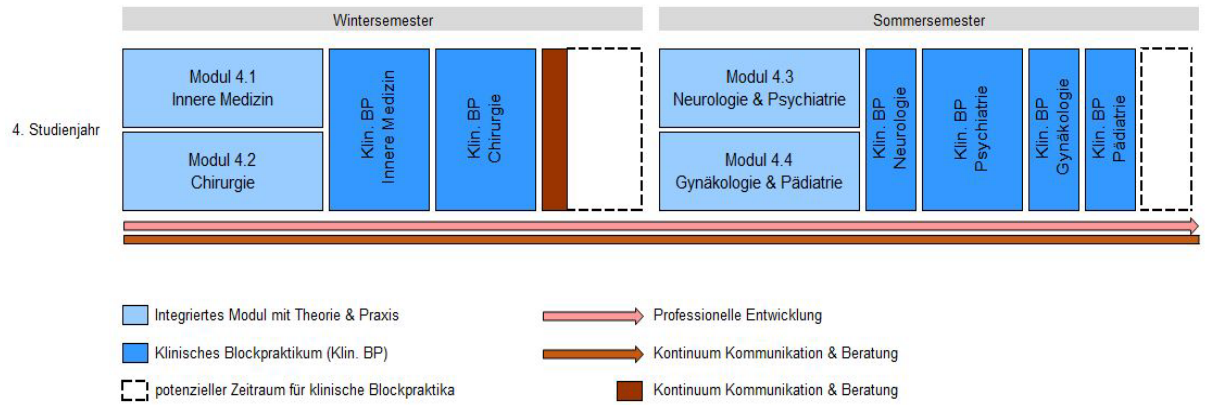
Wintersemester

Sommersemester

4. Studienjahr

Modul 4.1
Innere Medizin

Modul 4.2
Chirurgie

Klin. BP
Innere Medizin

Klin. BP
Chirurgie

Modul 4.3
Neurologie & Psychiatrie

Modul 4.4
Gynäkologie & Pädiatrie

Klin. BP
Neurologie

Klin. BP
Psychiatrie

Klin. BP
Gynäkologie

Klin. BP
Pädiatrie

Integriertes Modul mit Theorie & Praxis

Klinisches Blockpraktikum (Klin. BP)

potenzieller Zeitraum für klinische Blockpraktika

Professionelle Entwicklung

Kontinuum Kommunikation & Beratung

Kontinuum Kommunikation & Beratung